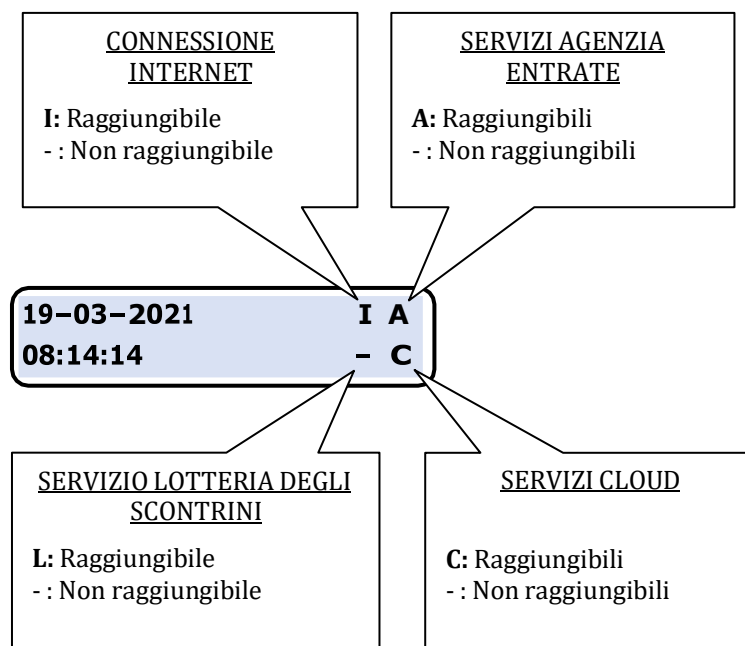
CONNESSIONE INTERNET

**I:** Raggiungibile
- : Non raggiungibile

SERVIZI AGENZIA ENTRATE

**A:** Raggiungibili
- : Non raggiungibili

19-03-2021 I A
08:14:14 - C

SERVIZIO LOTTERIA DEGLI SCONTRINI

**L:** Raggiungibile
- : Non raggiungibile

SERVIZI CLOUD

**C:** Raggiungibili
- : Non raggiungibili